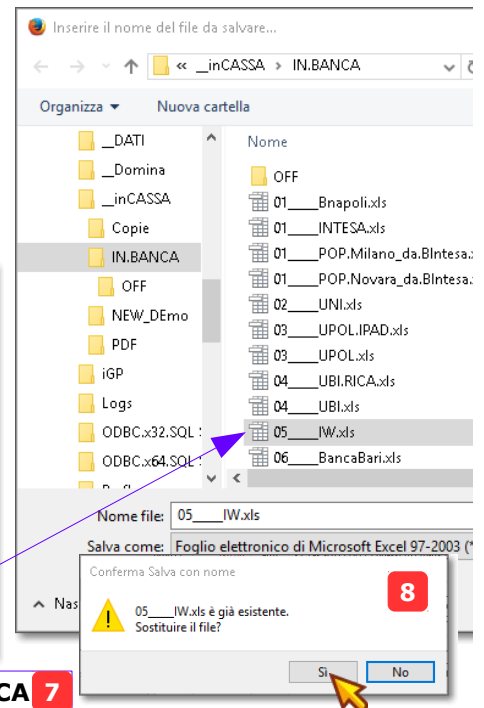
Inserire il nome del file da salvare....

« __inCASSA › IN.BANCA

Organizza ▾ Nuova cartella

__DATI
__Domina
__inCASSA
Copie
IN.BANCA
OFF
NEW_DEmo
PDF
iGP
Logs
ODBC.x32.SQL
ODBC.x64.SQL

Nome
OFF
01____Bnapoli.xls
01____INTESA.xls
01____POP.Milano_da.BIntesa.
01____POP.Novara_da.BIntesa.
02____UNI.xls
03____UPOL.IPAD.xls
03____UPOL.xls
04____UBI.RICA.xls
04____UBI.xls
05____IW.xls
06____BancaBari.xls

Nome file: 05____IW.xls
Salva come: Foglio elettronico di Microsoft Excel 97-2003 (*

Nas

Conferma Salva con nome
8
05____IW.xls è già esistente.
Sostituire il file?
Sì No

CA 7